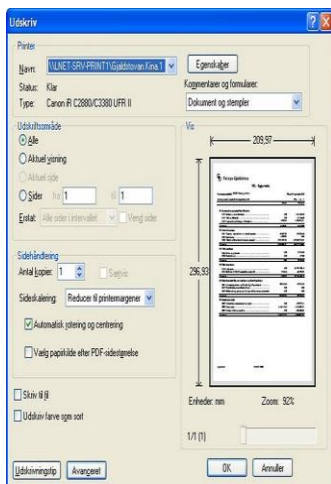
Udskriv

Printer
Navn: \\LNET-SRV-PRINT1\Gjaldstovan.Kina.1
Egenskaber
Status: Klar
Type: Canon iR C2880/C3380 UFR II
Kommentarer og formularer:
Dokument og stempler

Udskriftsområde
Alle
Aktuel visning
Aktuel side
Sider fra 1 til 1
Emne: Alle sider i intervallet
Vend sider

Sidehåndtering
Antal kopier: 1
Sortér
Sideskalering: Reducer til printermargener
Automatisk rotering og centrering
Vælg papirkilde efter PDF-sidestørrelse

Skriv til fil
Udskriv farve som sort

Vis
209,97
296,93
Enheder: mm
Zoom: 92%
1/1 (1)

Udskrivningstip
Avanceret
OK
Annuller